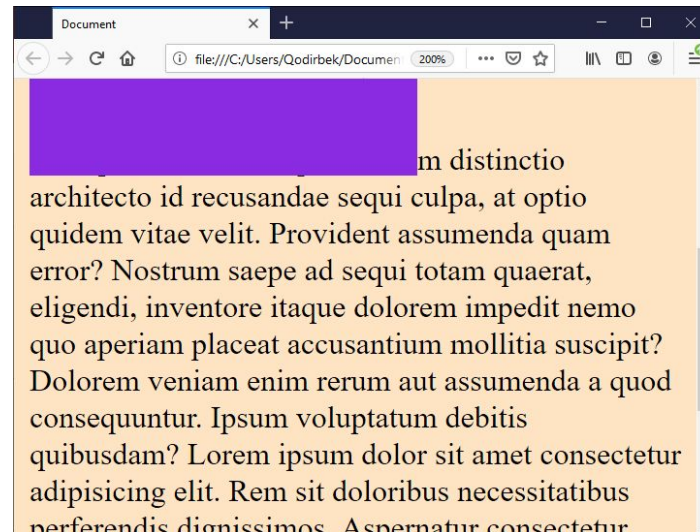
Document

file:///C:/Users/Qodirbek/Documen 200%

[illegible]m distinctio architecto id recusandae sequi culpa, at optio quidem vitae velit. Provident assumenda quam error? Nostrum saepe ad sequi totam quaerat, eligendi, inventore itaque dolorem impedit nemo quo aperiam placeat accusantium mollitia suscipit? Dolorem veniam enim rerum aut assumenda a quod consequuntur. Ipsum voluptatum debitis quibusdam? Lorem ipsum dolor sit amet consectetur adipisicing elit. Rem sit doloribus necessitatibus perferendis dignissimos. Aspernatur consectetur